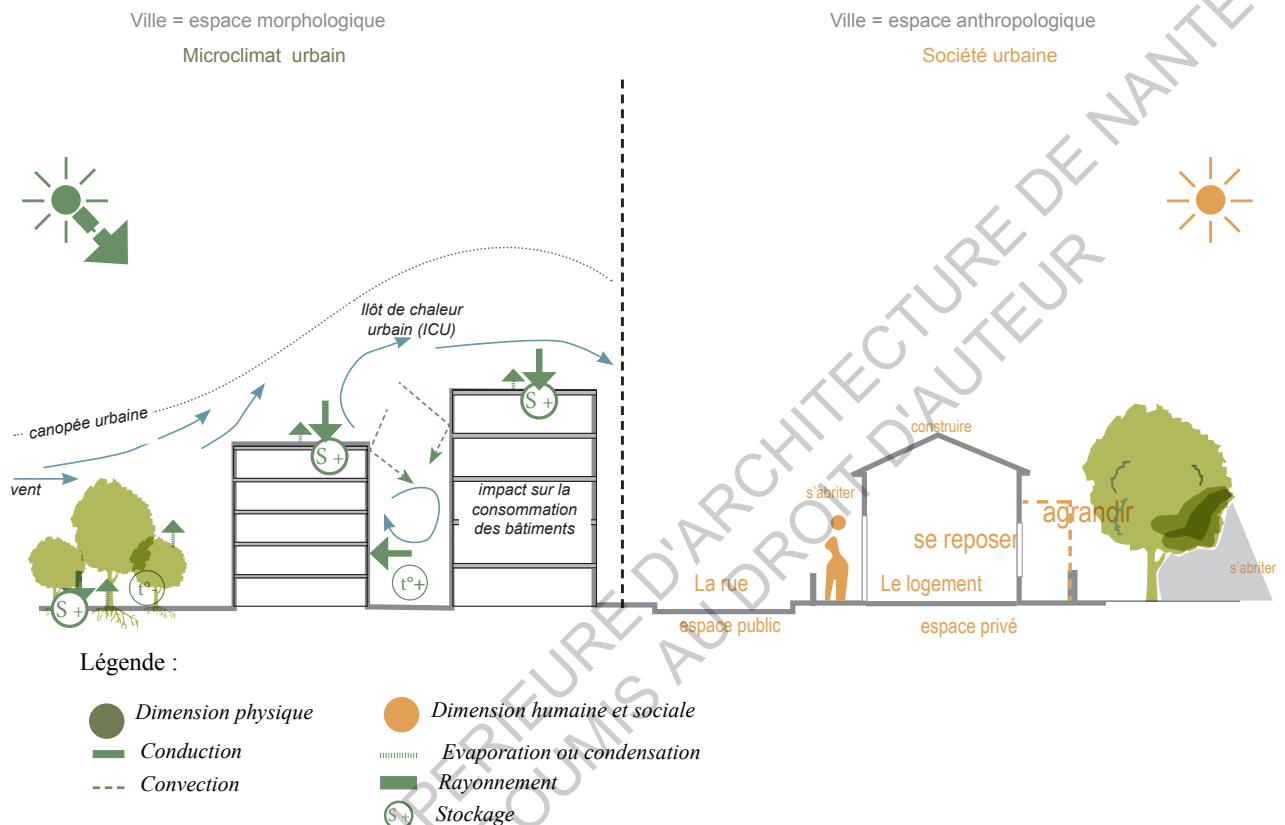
Ville = espace morphologique

Microclimat urbain

Ville = espace anthropologique

Société urbaine

Ilôt de chaleur urbain (ICU)

... canopée urbaine

vent

S +

S +

S +

t°+

t°+

impact sur la consommation des bâtiments

construire

s'abriter

se reposer

agrandir

s'abriter

La rue

Le logement

espace public

espace privé

Légende :

Dimension physique

Conduction

Convection

Dimension humaine et sociale

Evaporation ou condensation

Rayonnement

S + Stockage

SUPERIEURE D'ARCHITECTURE DE NANTES

SOUMIS AU DROIT D'AUTEUR